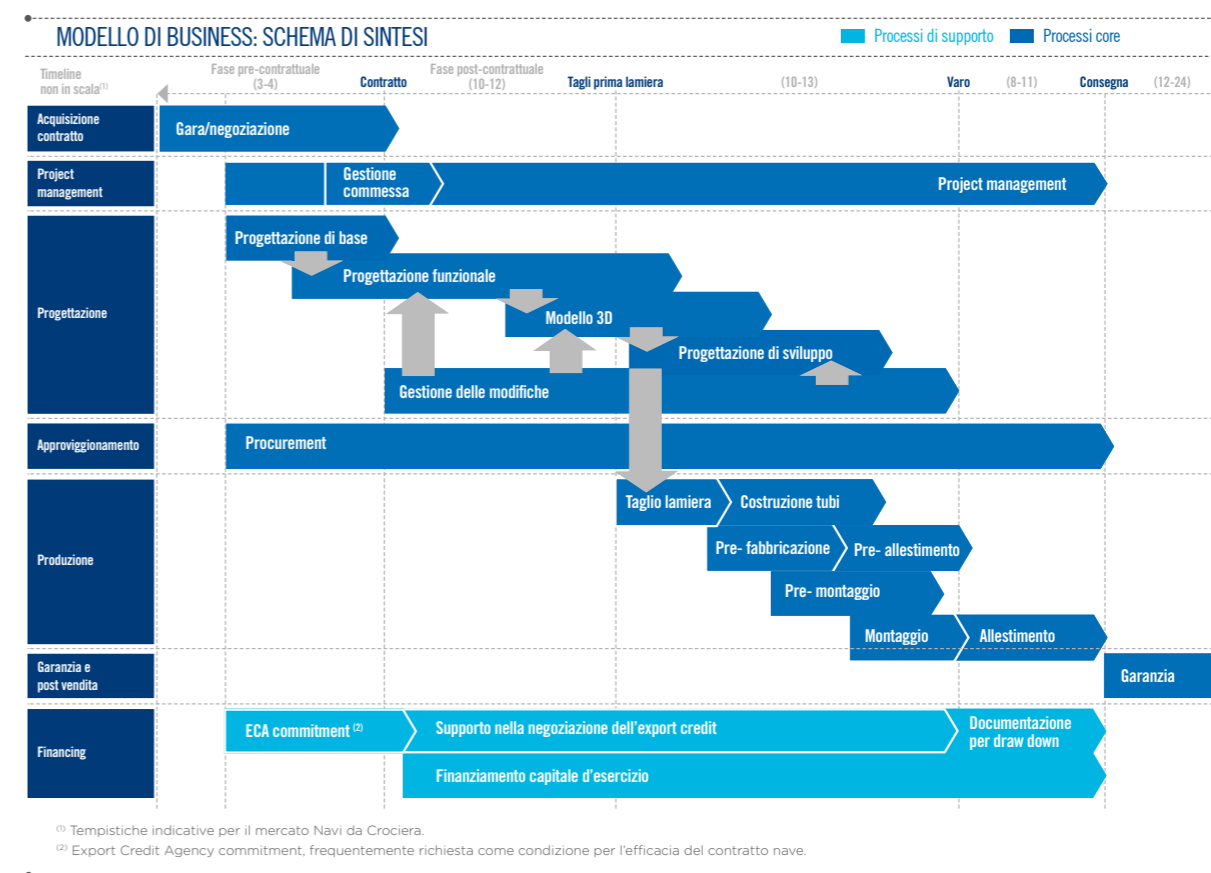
MODELLO DI BUSINESS: SCHEMA DI SINTESI

Processi di supporto
Processi core

Timeline non in scala$^{(1)}$
Fase pre-contrattuale (3-4)
Contratto
Fase post-contrattuale (10-12)
Tagli prima lamiera
(10-13)
Varo
(8-11)
Consegna
(12-24)

Acquisizione contratto
Gara/negoziazione

Project management
Gestione commessa
Project management

Progettazione
Progettazione di base
Progettazione funzionale
Modello 3D
Progettazione di sviluppo
Gestione delle modifiche

Approvvigionamento
Procurement

Produzione
Taglio lamiera
Costruzione tubi
Pre- fabbricazione
Pre- allestimento
Pre- montaggio
Montaggio
Allestimento

Garanzia e post vendita
Garanzia

Financing
ECA commitment $^{(2)}$
Supporto nella negoziazione dell'export credit
Documentazione per draw down
Finanziamento capitale d'esercizio

$^{(1)}$ Tempistiche indicative per il mercato Navi da Crociera.
$^{(2)}$ Export Credit Agency commitment, frequentemente richiesta come condizione per l'efficacia del contratto nave.